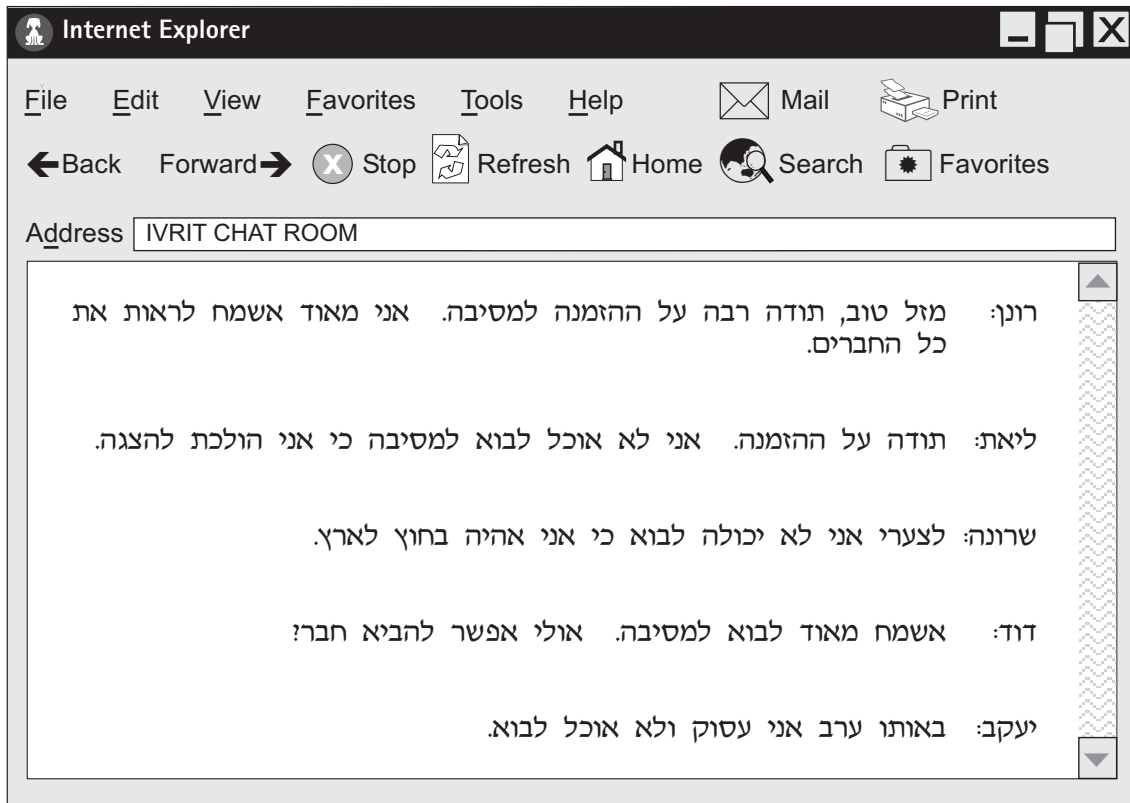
Internet Explorer

File Edit View Favorites Tools Help Mail Print

Back Forward Stop Refresh Home Search Favorites

Address IVRIT CHAT ROOM

רונן: מזל טוב, תודה רבה על ההזמנה למסיבה. אני מאוד אשמח לראות את כל החברים.

ליאת: תודה על ההזמנה. אני לא אוכל לבוא למסיבה כי אני הולכת להצגה.

שרונה: לצערי אני לא יכולה לבוא כי אני אהיה בחוץ לארץ.

דוד: אשמח מאוד לבוא למסיבה. אולי אפשר להביא חבר?

יעקב: באותו ערב אני עסוק ולא אוכל לבוא.